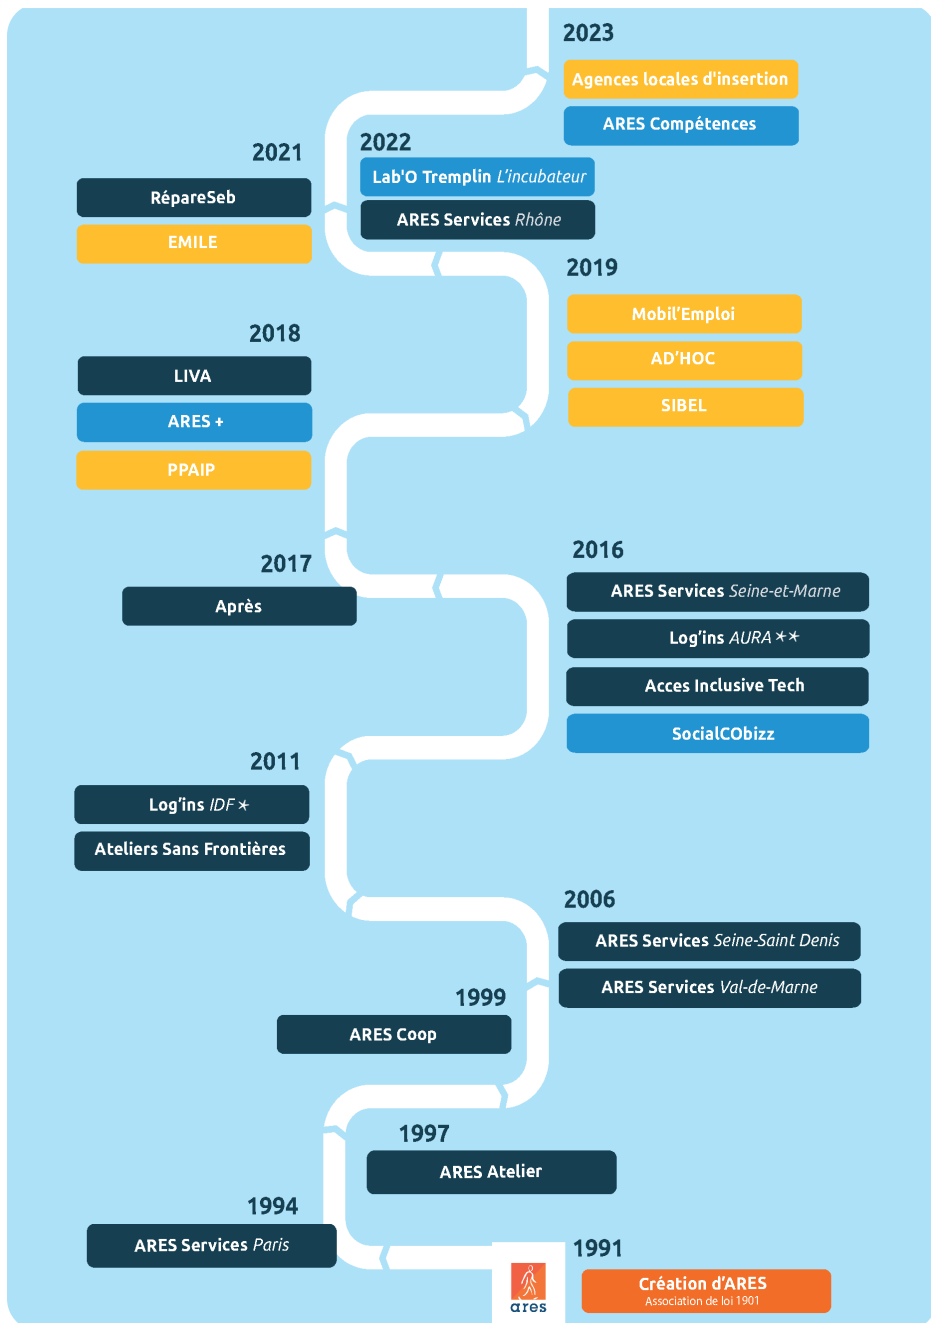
2023

Agences locales d'insertion

ARES Compétences

2021

RépareSeb

EMILE

2022

Lab'O Tremplin L'incubateur

ARES Services Rhône

2019

Mobil'Emploi

AD'HOC

SIBEL

2018

LIVA

ARES +

PPAIP

2017

Après

2016

ARES Services Seine-et-Marne

Log'ins AURA ✶✶

Acces Inclusive Tech

SocialCObizz

2011

Log'ins IDF ✶

Ateliers Sans Frontières

2006

ARES Services Seine-Saint Denis

ARES Services Val-de-Marne

1999

ARES Coop

1997

ARES Atelier

1994

ARES Services Paris

1991

ares

Création d'ARES
Association de loi 1901